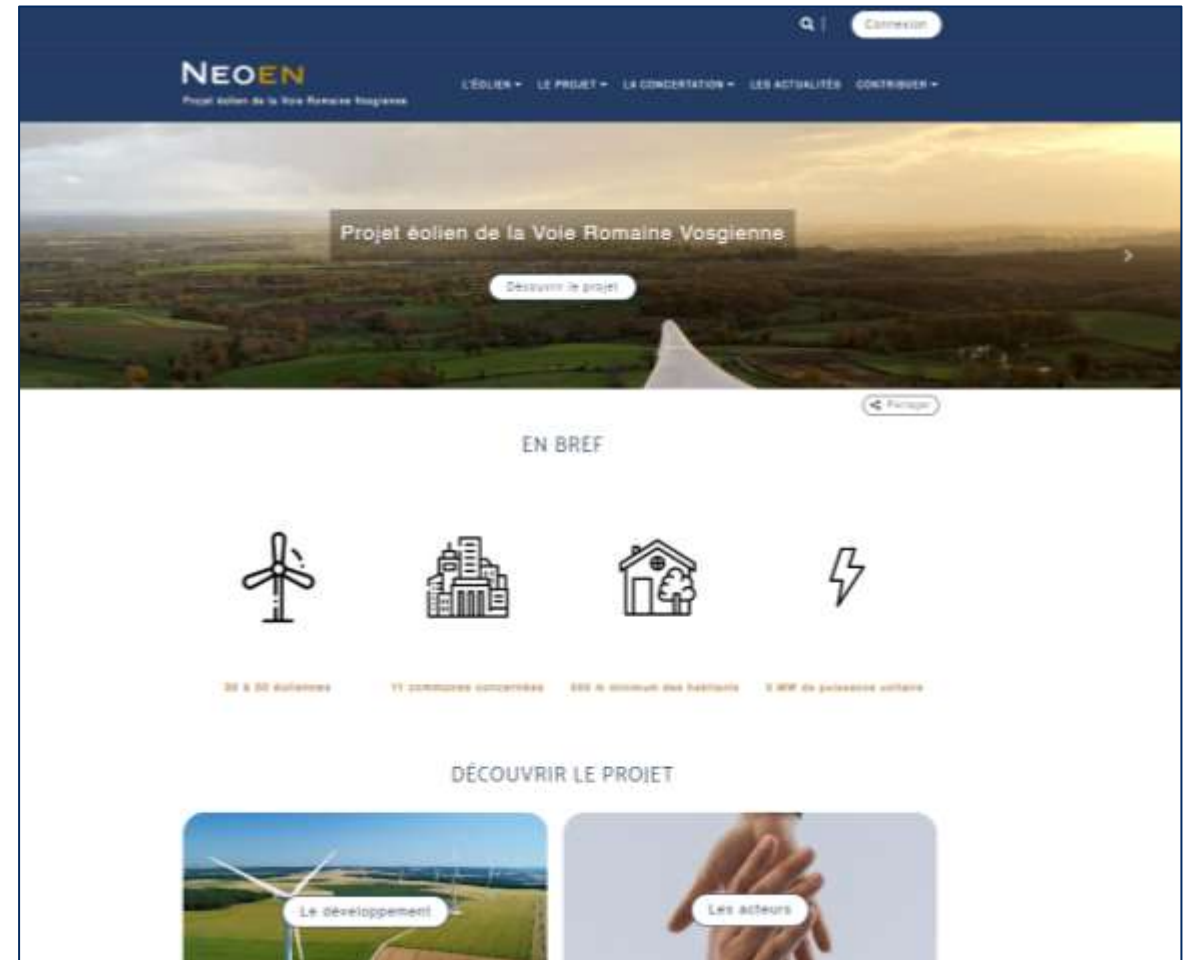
Connexion

NEOEN
Projet éolien de la Voie Romaine Vosgienne

L'ÉOLIEN ▾ LE PROJET ▾ LA CONCERTATION ▾ LES ACTUALITÉS CONTRIBUER ▾

Projet éolien de la Voie Romaine Vosgienne

Découvrir le projet

Partager

EN BREF

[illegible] éoliennes

11 communes concernées

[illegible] minimum des habitants

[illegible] MW de puissance unitaire

DÉCOUVRIR LE PROJET

Le développement

Les acteurs